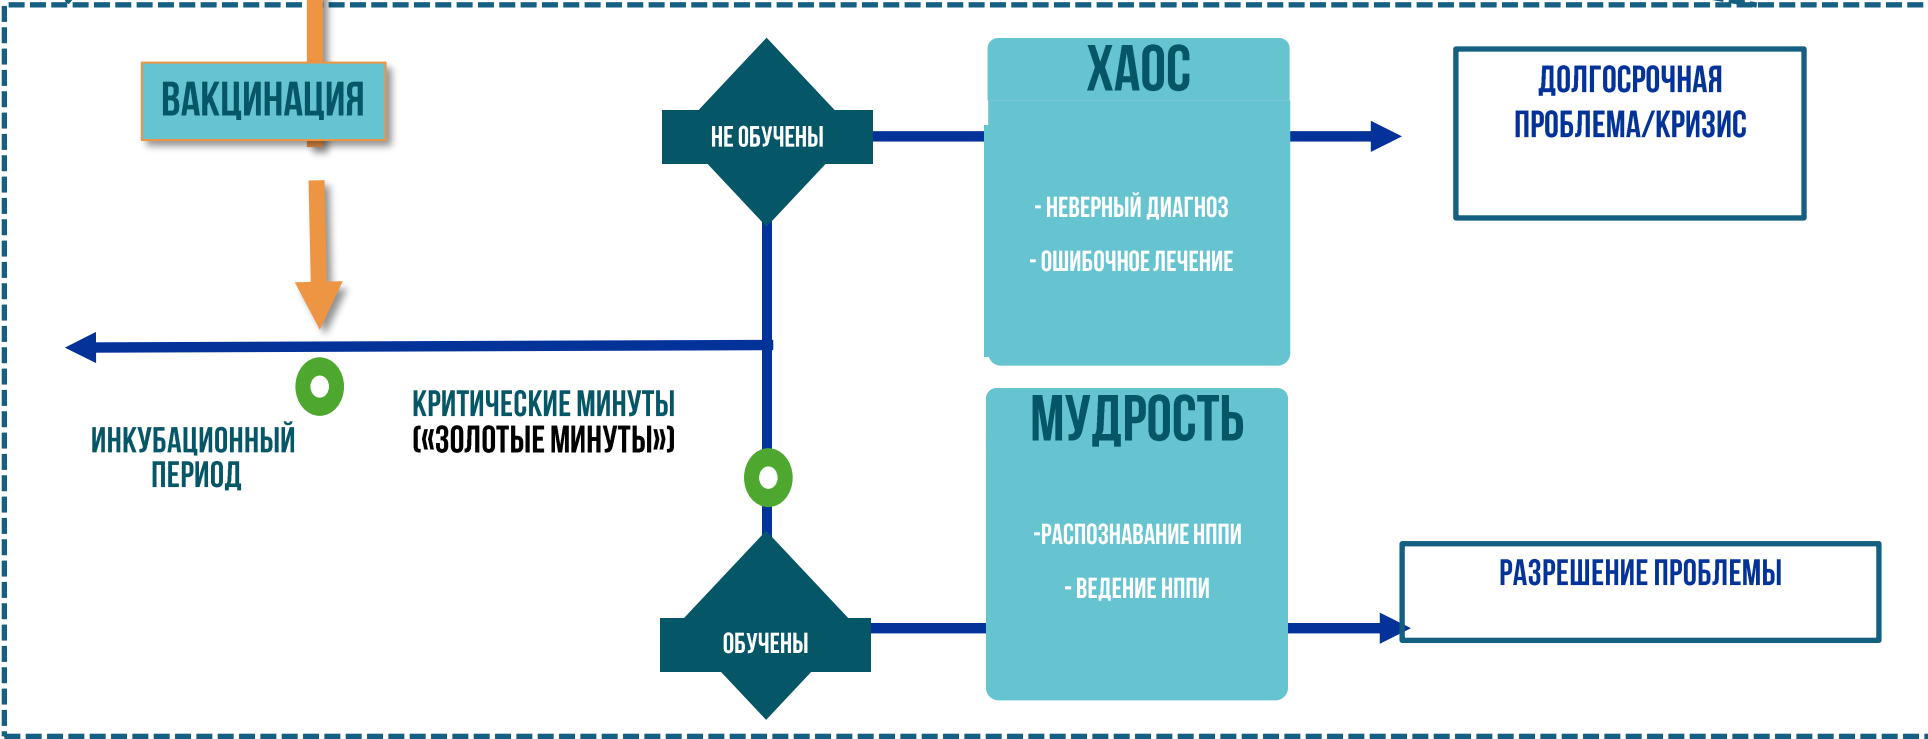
ВАКЦИНАЦИЯ

НЕ ОБУЧЕНЫ

ХАОС

- НЕВЕРНЫЙ ДИАГНОЗ

- ОШИБОЧНОЕ ЛЕЧЕНИЕ

ДОЛГОСРОЧНАЯ ПРОБЛЕМА/КРИЗИС

ИНКУБАЦИОННЫЙ ПЕРИОД

КРИТИЧЕСКИЕ МИНУТЫ («ЗОЛОТЫЕ МИНУТЫ»)

МУДРОСТЬ

-РАСПОЗНАВАНИЕ НППИ

- ВЕДЕНИЕ НППИ

РАЗРЕШЕНИЕ ПРОБЛЕМЫ

ОБУЧЕНЫ